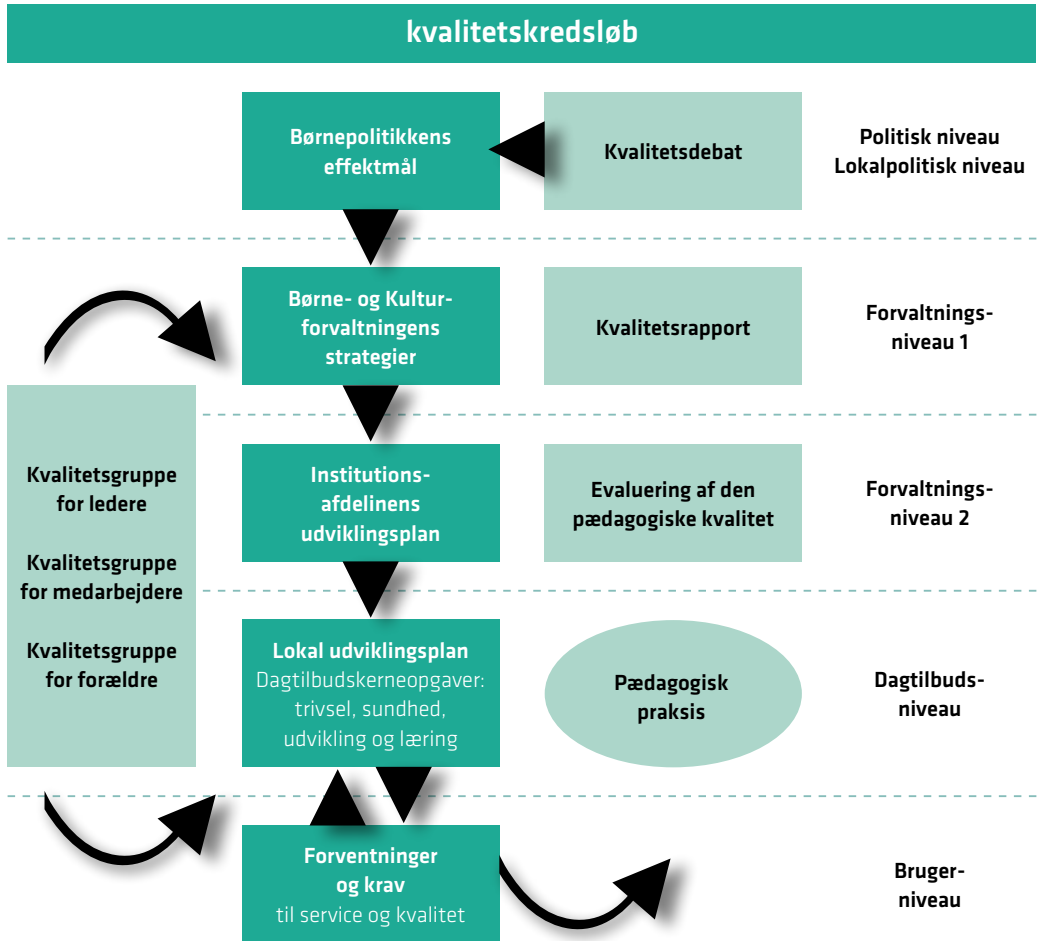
kvalitetskredsløb

Børnepolitikkens effektmål

Kvalitetsdebat

Politisk niveau
Lokalpolitisk niveau

Børne- og Kulturforvaltningens strategier

Kvalitetsrapport

Forvaltningsniveau 1

Kvalitetsgruppe for ledere

Kvalitetsgruppe for medarbejdere

Kvalitetsgruppe for forældre

Institutionsafdelinens udviklingsplan

Evaluering af den pædagogiske kvalitet

Forvaltningsniveau 2

Lokal udviklingsplan
Dagtilbudskerneopgaver: trivsel, sundhed, udvikling og læring

Pædagogisk praksis

Dagtilbudsniveau

Forventninger og krav
til service og kvalitet

Brugerniveau